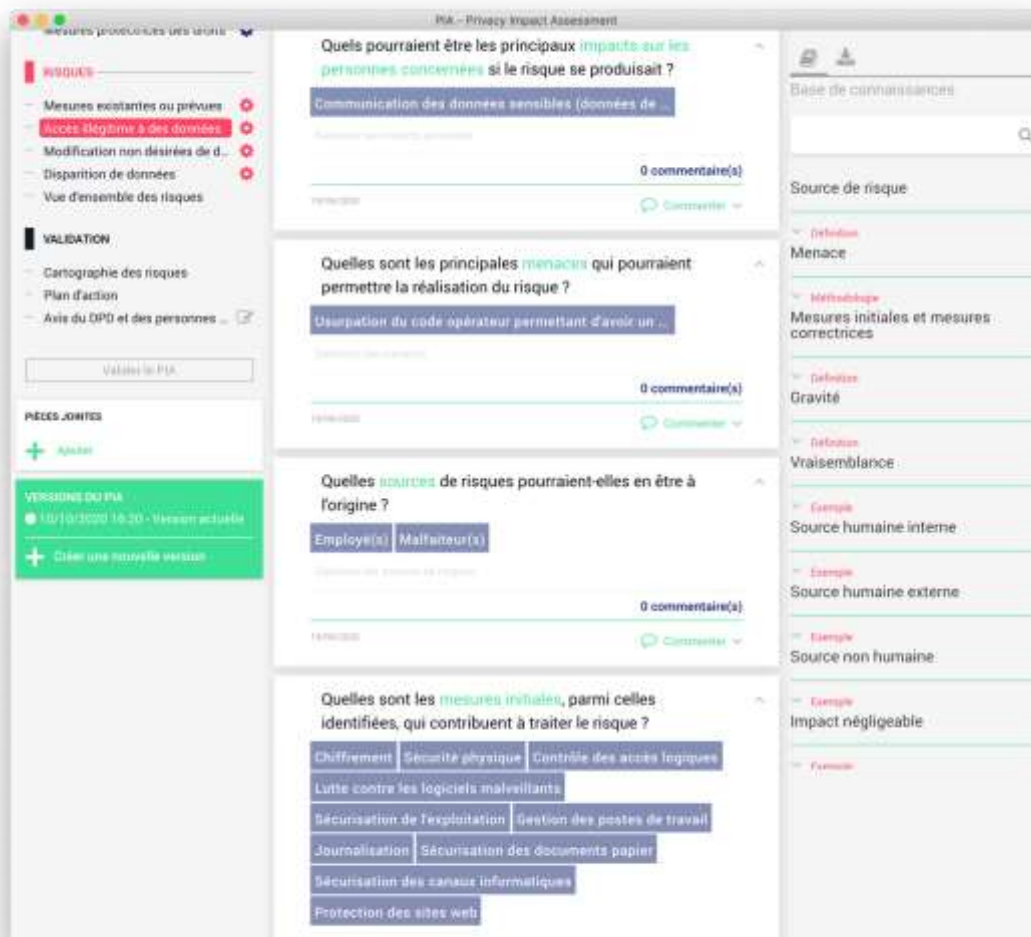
PIA - Privacy Impact Assessment

Mesures protectrices des droits

RISQUES

Mesures existantes ou prévues
Accès illégitime à des données
Modification non désirées de d...
Disparition de données
Vue d'ensemble des risques

VALIDATION

Cartographie des risques
Plan d'action
Avis du DPD et des personnes ...

Valider le PIA

PIÈCES JOINTES

Ajouter

VERSIONS DU PIA
10/10/2020 16:20 - Version actuelle
Créer une nouvelle version

Quels pourraient être les principaux impacts sur les personnes concernées si le risque se produisait ?

Communication des données sensibles (données de ...

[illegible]

0 commentaire(s)

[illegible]

Commenter

Quelles sont les principales menaces qui pourraient permettre la réalisation du risque ?

Usurpation du code opérateur permettant d'avoir un ...

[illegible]

0 commentaire(s)

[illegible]

Commenter

Quelles sources de risques pourraient-elles en être à l'origine ?

Employé(s) Malfaiteur(s)

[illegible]

0 commentaire(s)

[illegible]

Commenter

Quelles sont les mesures initiales, parmi celles identifiées, qui contribuent à traiter le risque ?

Chiffrement Sécurité physique Contrôle des accès logiques
Lutte contre les logiciels malveillants
Sécurisation de l'exploitation Gestion des postes de travail
Journalisation Sécurisation des documents papier
Sécurisation des canaux informatiques
Protection des sites web

Base de connaissances

Source de risque

Définition
Menace

Méthodologie
Mesures initiales et mesures correctrices

Définition
Gravité

Définition
Vraisemblance

Exemple
Source humaine interne

Exemple
Source humaine externe

Exemple
Source non humaine

Exemple
Impact négligeable

Exemple